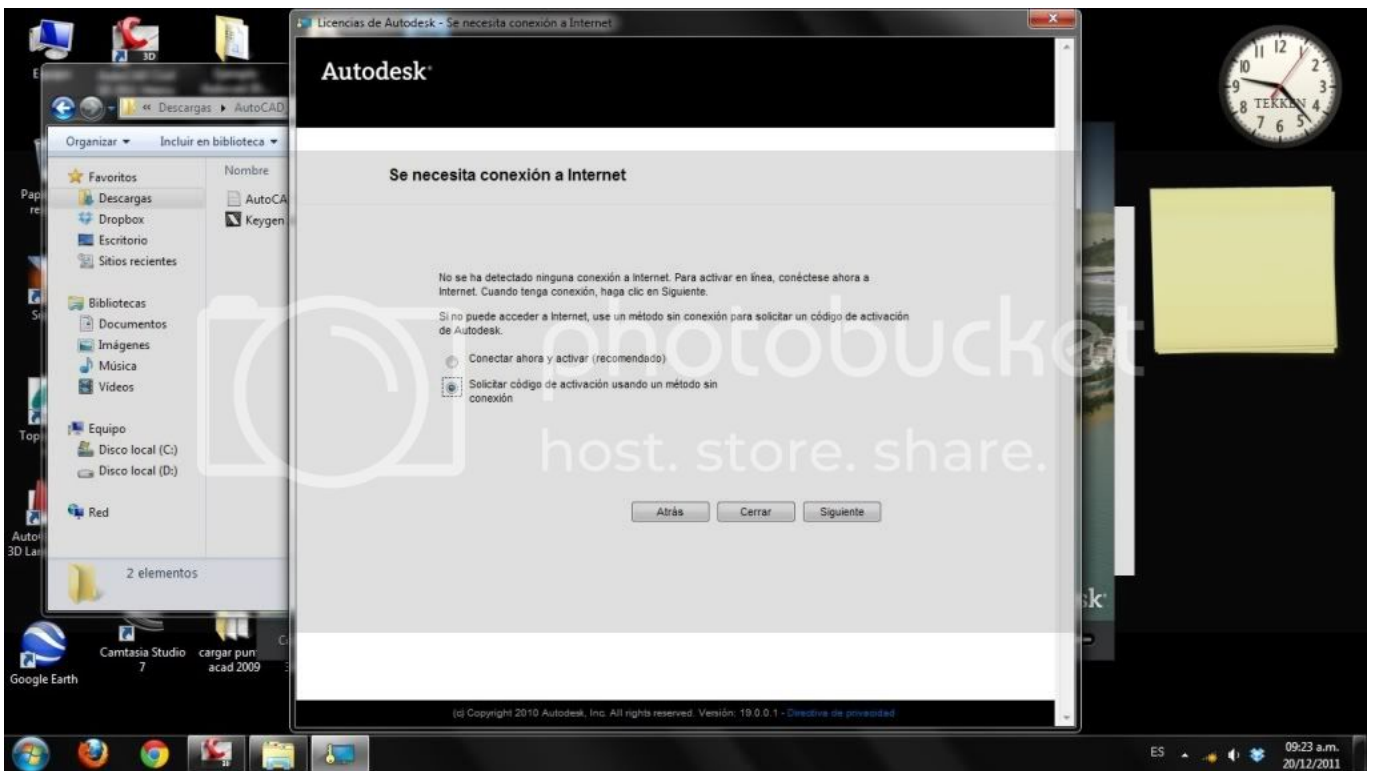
Licencias de Autodesk - Se necesita conexión a Internet

Autodesk

Se necesita conexión a Internet

No se ha detectado ninguna conexión a Internet. Para activar en línea, conéctese ahora a Internet. Cuando tenga conexión, haga clic en Siguiente.

Si no puede acceder a Internet, use un método sin conexión para solicitar un código de activación de Autodesk.

Conectar ahora y activar (recomendado)

Solicitar código de activación usando un método sin conexión

Atrás
Cerrar
Siguiente

(c) Copyright 2010 Autodesk, Inc. All rights reserved. Versión: 19.0.0.1 - Directiva de privacidad

photobucket
host. store. share.

« Descargas ▸ AutoCAD
Organizar ▾
Incluir en biblioteca ▾
Favoritos
Descargas
Dropbox
Escritorio
Sitios recientes
Bibliotecas
Documentos
Imágenes
Música
Vídeos
Equipo
Disco local (C:)
Disco local (D:)
Red
Nombre
AutoCA
Keygen
2 elementos

3D
Camtasia Studio 7
cargar pun acad 2009
Google Earth
TEKKEN
ES
09:23 a.m.
20/12/2011